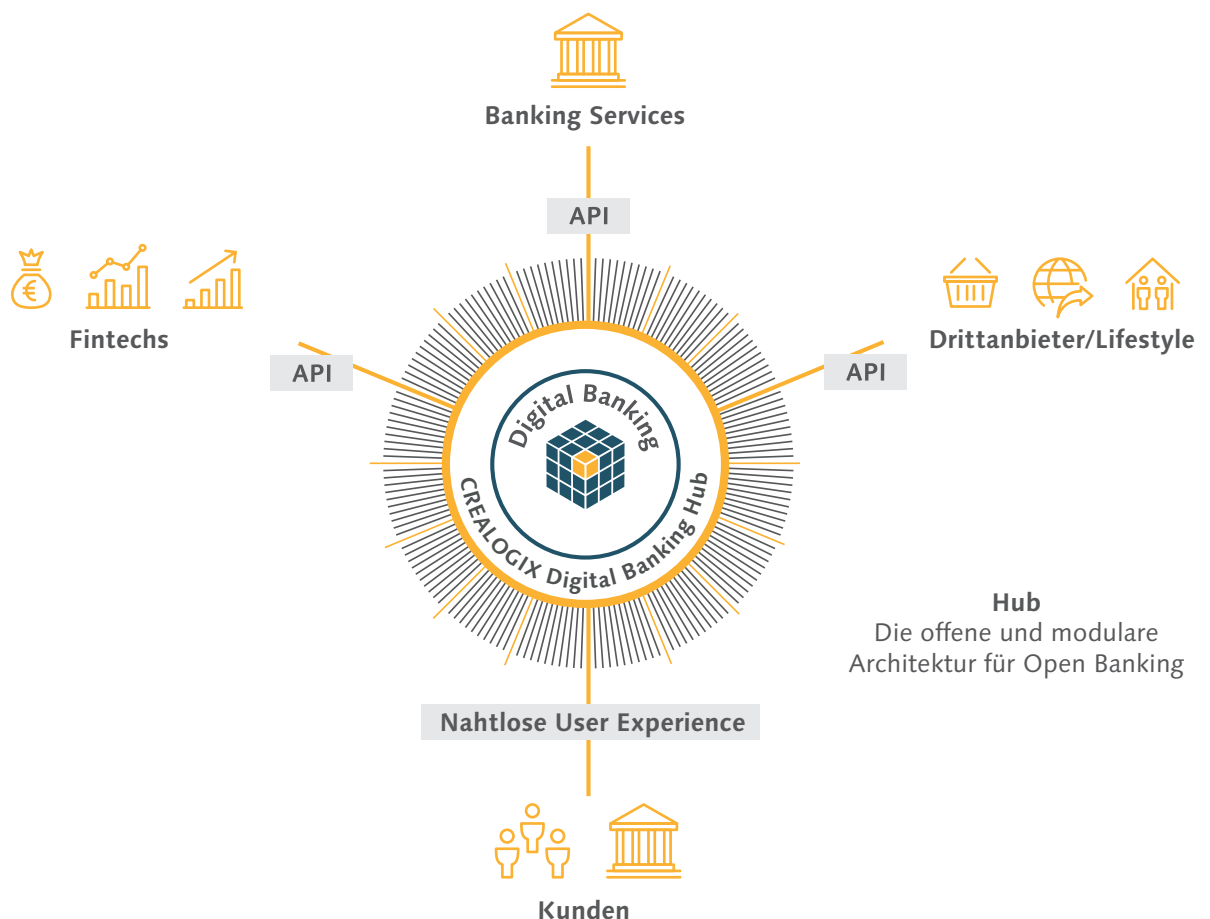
Banking Services

API

Fintechs

API

Drittanbieter/Lifestyle

API

Digital Banking

CREALOGIX Digital Banking Hub

Hub
Die offene und modulare Architektur für Open Banking

Nahtlose User Experience

Kunden